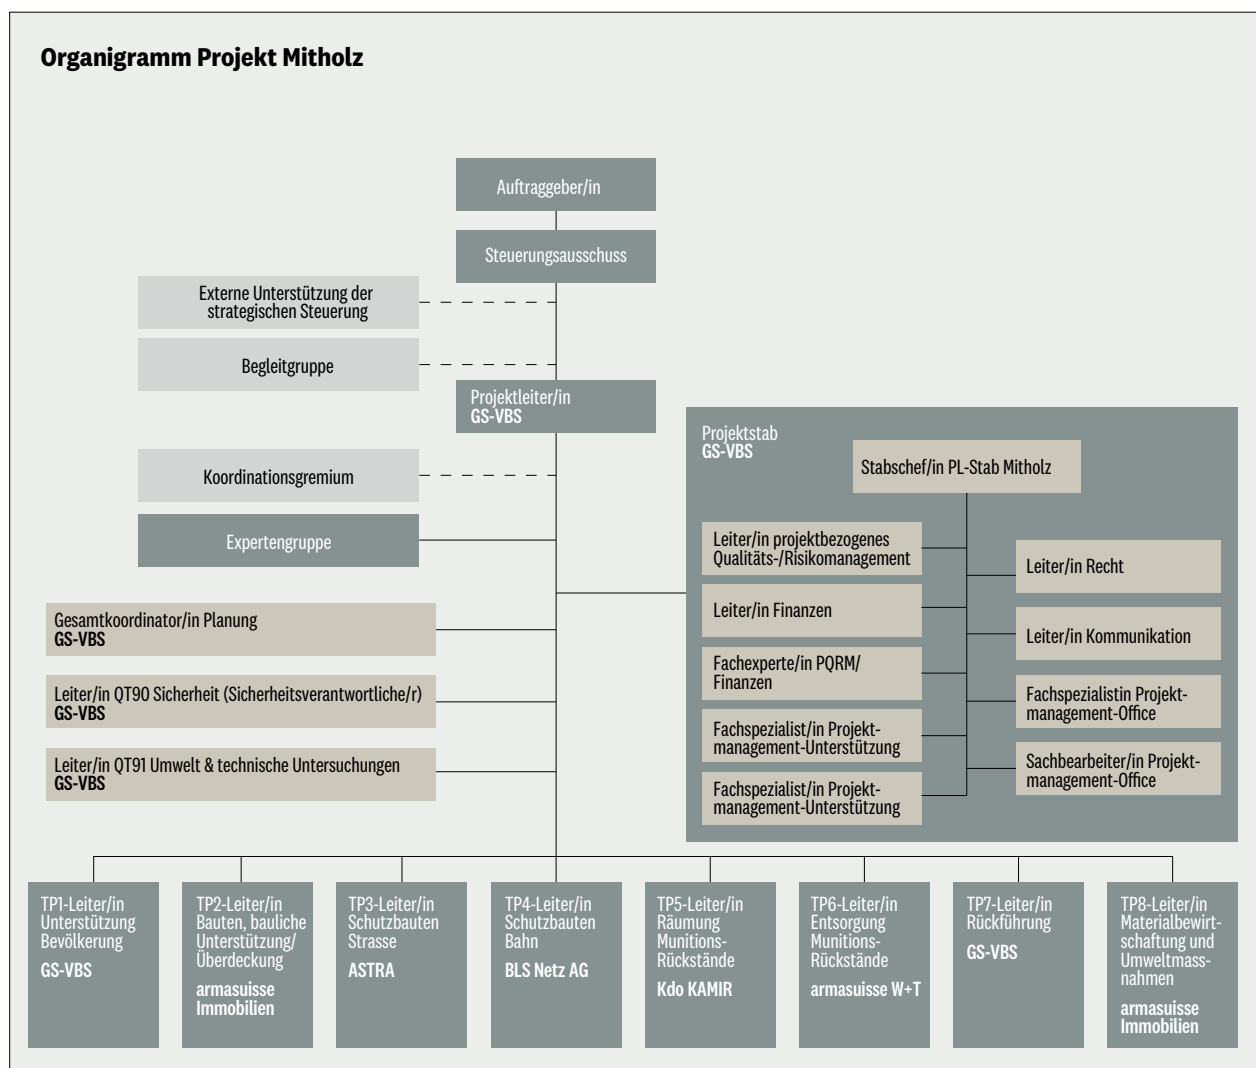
Organigramm Projekt Mitholz

Auftraggeber/in

Steuerungsausschuss

Externe Unterstützung der strategischen Steuerung

Begleitgruppe

Projektleiter/in
GS-VBS

Koordinationsgremium

Expertengruppe

Gesamtkoordinator/in Planung
GS-VBS

Leiter/in QT90 Sicherheit (Sicherheitsverantwortliche/r)
GS-VBS

Leiter/in QT91 Umwelt & technische Untersuchungen
GS-VBS

Projektstab
GS-VBS

Stabschef/in PL-Stab Mitholz

Leiter/in projektbezogenes Qualitäts-/Risikomanagement

Leiter/in Finanzen

Fachexperte/in PQRM/ Finanzen

Fachspezialist/in Projektmanagement-Unterstützung

Fachspezialist/in Projektmanagement-Unterstützung

Leiter/in Recht

Leiter/in Kommunikation

Fachspezialistin Projektmanagement-Office

Sachbearbeiter/in Projektmanagement-Office

TP1-Leiter/in Unterstützung Bevölkerung
GS-VBS

TP2-Leiter/in Bauten, bauliche Unterstützung/ Überdeckung
armasuisse Immobilien

TP3-Leiter/in Schutzbauten Strasse
ASTRA

TP4-Leiter/in Schutzbauten Bahn
BLS Netz AG

TP5-Leiter/in Räumung Munitions-Rückstände
Kdo KAMIR

TP6-Leiter/in Entsorgung Munitions-Rückstände
armasuisse W+T

TP7-Leiter/in Rückführung
GS-VBS

TP8-Leiter/in Materialbewirtschaftung und Umweltmassnahmen
armasuisse Immobilien